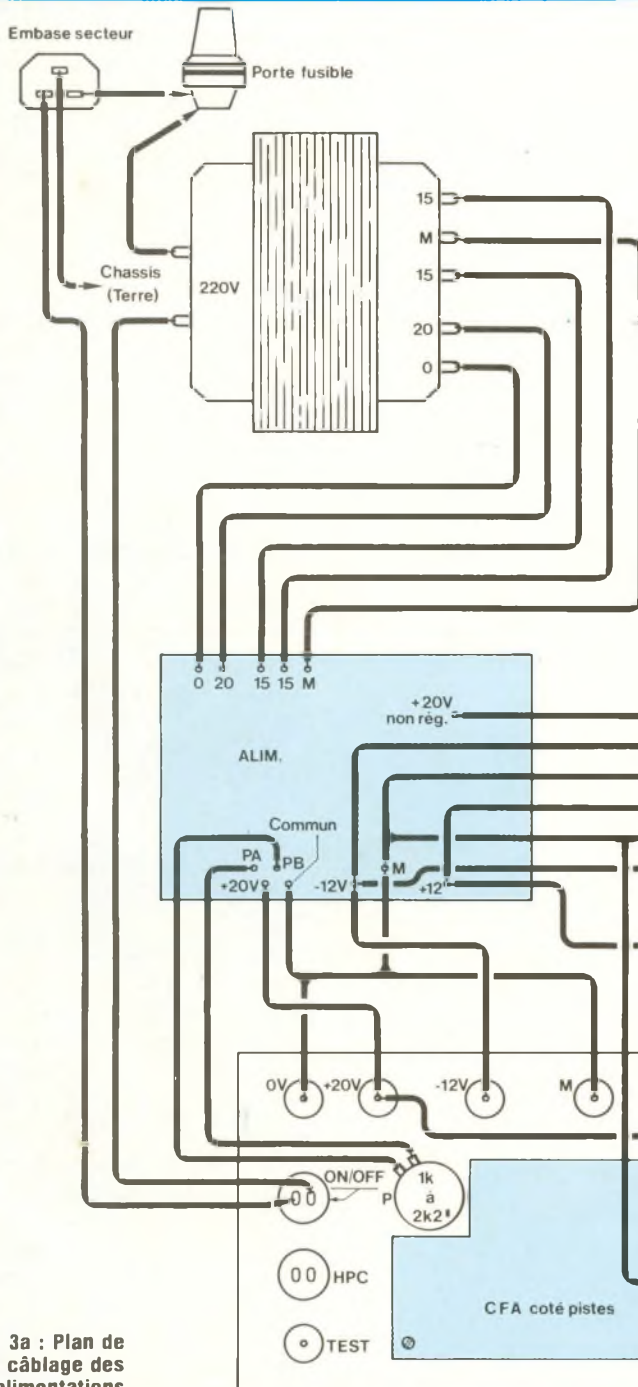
Embase secteur

Porte fusible

Chassis (Terre)

220V

15

M

15

20

0

0 20 15 15 M

+20V non rég.

ALIM.

Commun

PA

PB

+20V

-12V

M

+12

0V

+20V

-12V

M

ON/OFF

P

1k à 2k2

00

00 HPC

TEST

CFA coté pistes

3a : Plan de câblage des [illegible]limentations